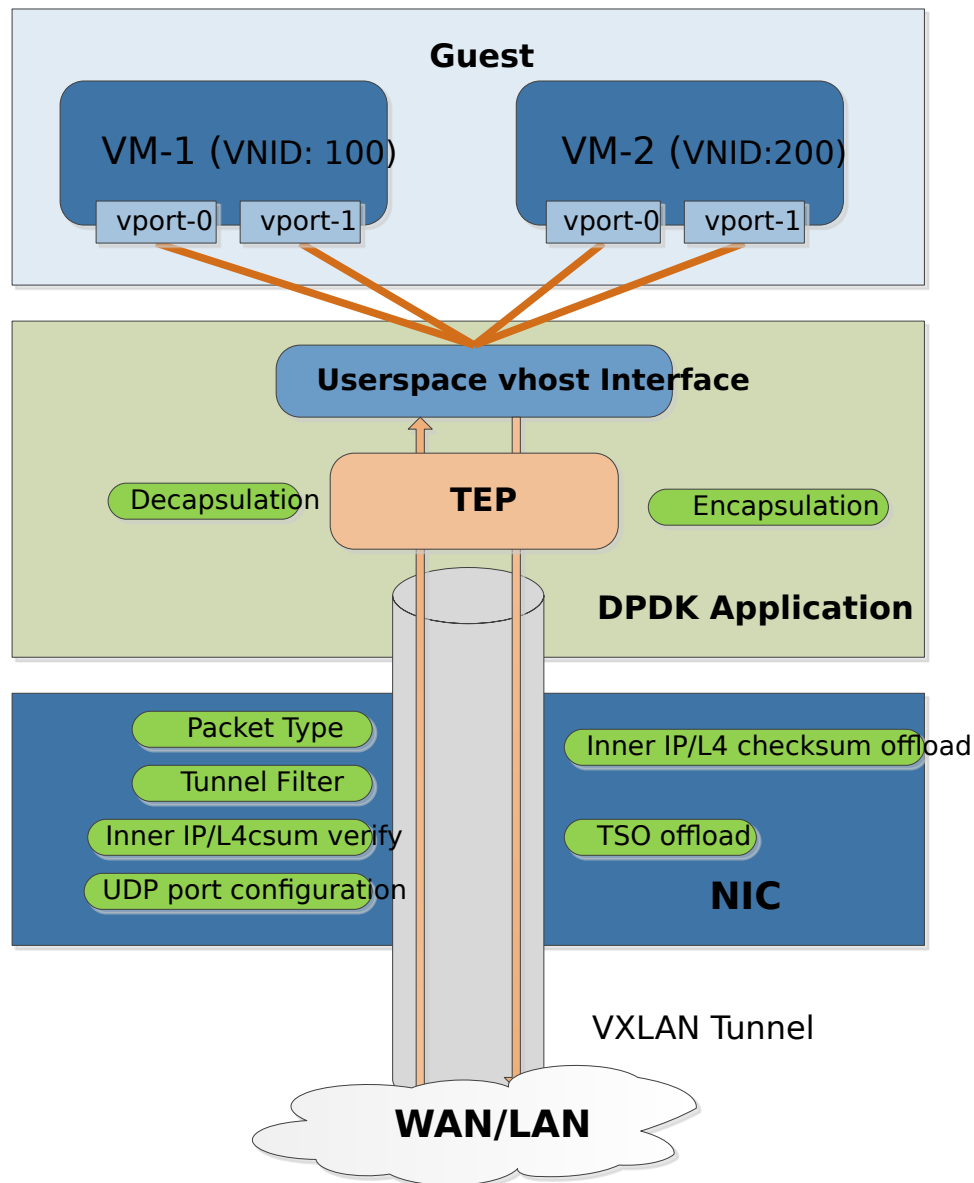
Guest

VM-1 (VNID: 100)

vport-0 vport-1

VM-2 (VNID:200)

vport-0 vport-1

Userspace vhost Interface

Decapsulation

TEP

Encapsulation

DPDK Application

Packet Type

Tunnel Filter

Inner IP/L4csum verify

UDP port configuration

Inner IP/L4 checksum offload

TSO offload

NIC

VXLAN Tunnel

WAN/LAN